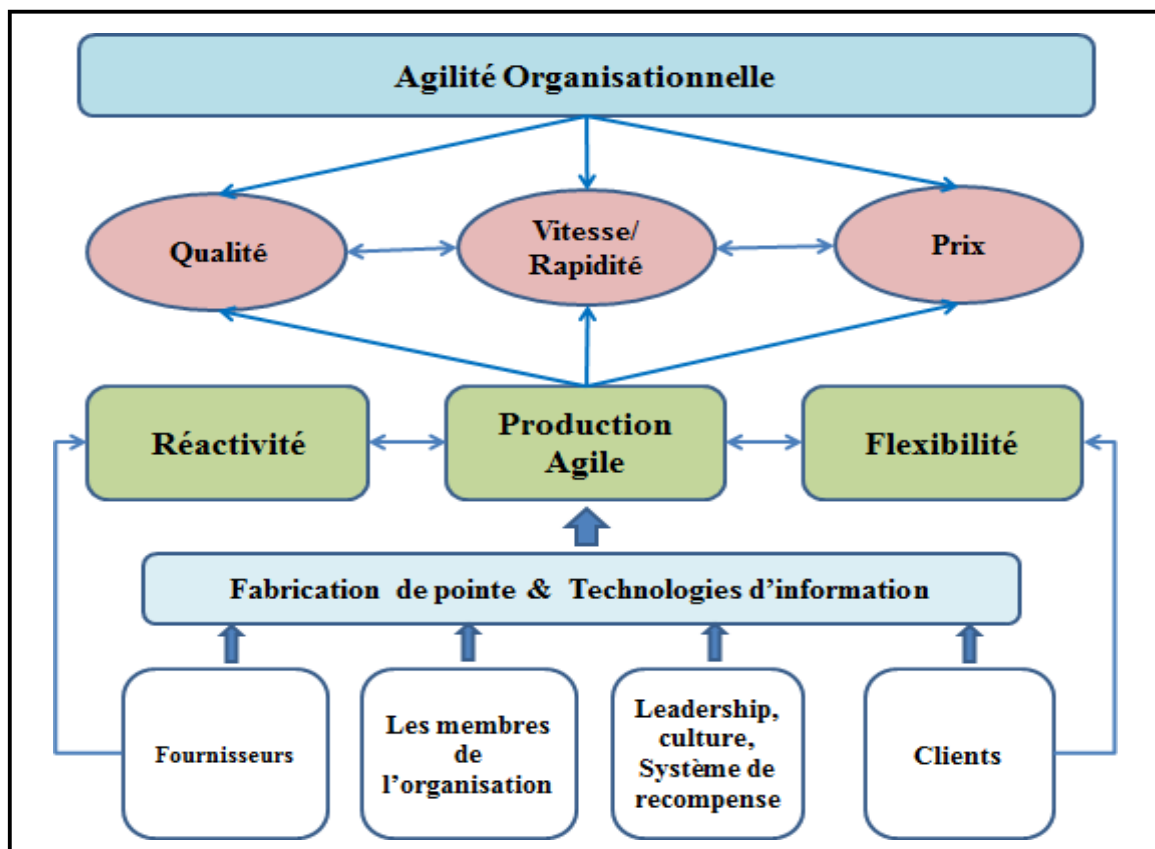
Agilité Organisationnelle

Qualité

Vitesse/ Rapidité

Prix

Réactivité

Production Agile

Flexibilité

Fabrication de pointe & Technologies d'information

Fournisseurs

Les membres de l'organisation

Leadership, culture, Système de recompense

Clients